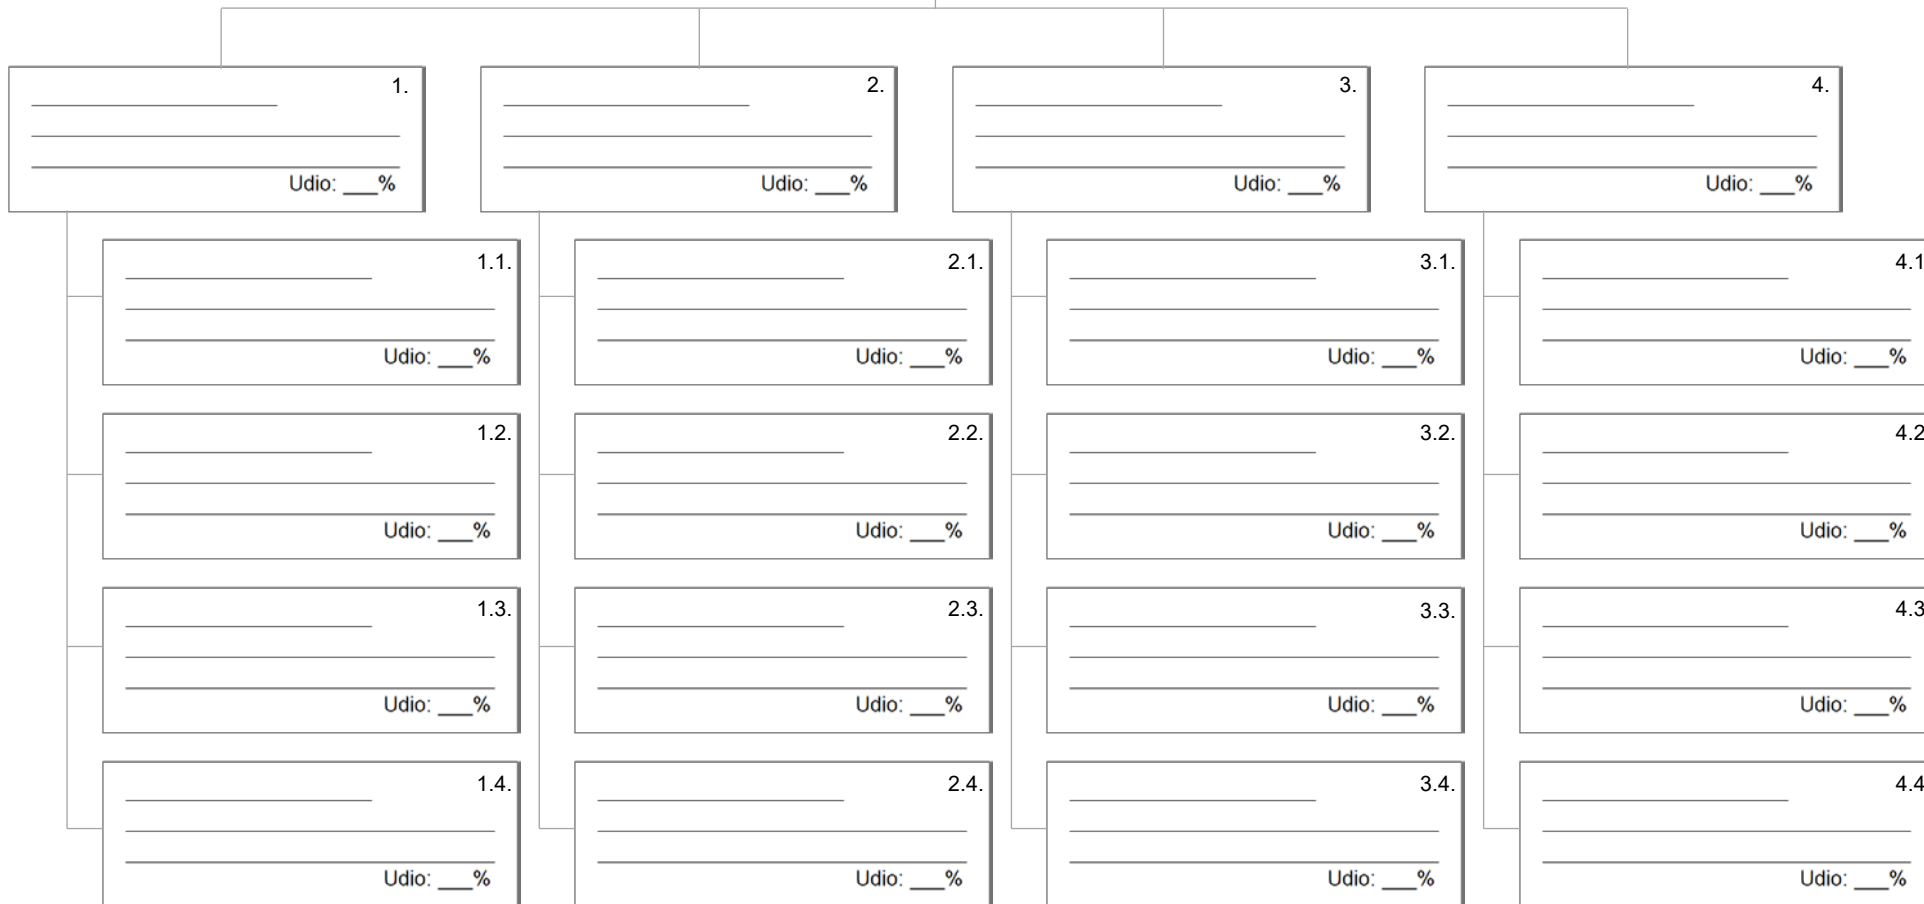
1.
Udio: ___%

2.
Udio: ___%

3.
Udio: ___%

4.
Udio: ___%

1.1.
Udio: ___%

1.2.
Udio: ___%

1.3.
Udio: ___%

1.4.
Udio: ___%

2.1.
Udio: ___%

2.2.
Udio: ___%

2.3.
Udio: ___%

2.4.
Udio: ___%

3.1.
Udio: ___%

3.2.
Udio: ___%

3.3.
Udio: ___%

3.4.
Udio: ___%

4.1
Udio: ___%

4.2
Udio: ___%

4.3
Udio: ___%

4.4
Udio: ___%